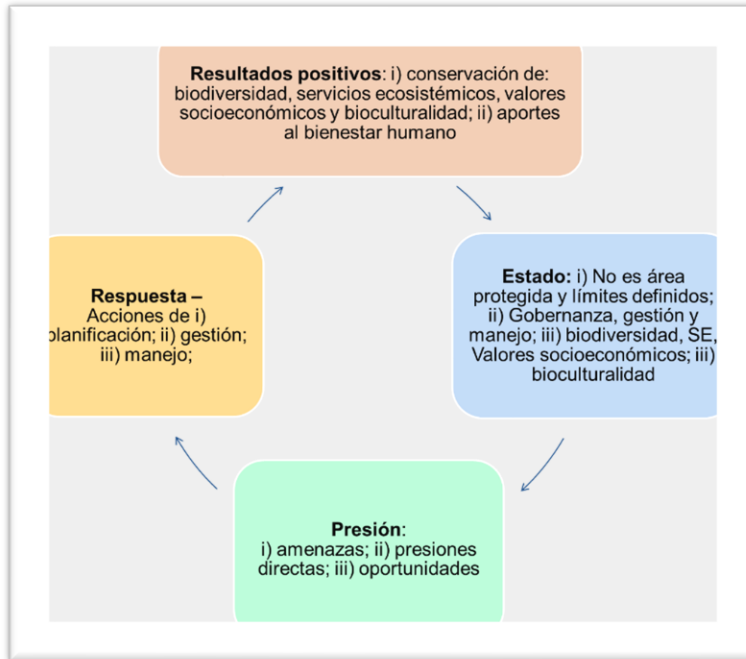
**Resultados positivos**: i) conservación de: biodiversidad, servicios ecosistémicos, valores socioeconómicos y bioculturalidad; ii) aportes al bienestar humano

**Estado:** i) No es área protegida y límites definidos; ii) Gobernanza, gestión y manejo; iii) biodiversidad, SE, Valores socioeconómicos; iii) bioculturalidad

**Presión**: i) amenazas; ii) presiones directas; iii) oportunidades

**Respuesta –** Acciones de i) planificación; ii) gestión; iii) manejo;